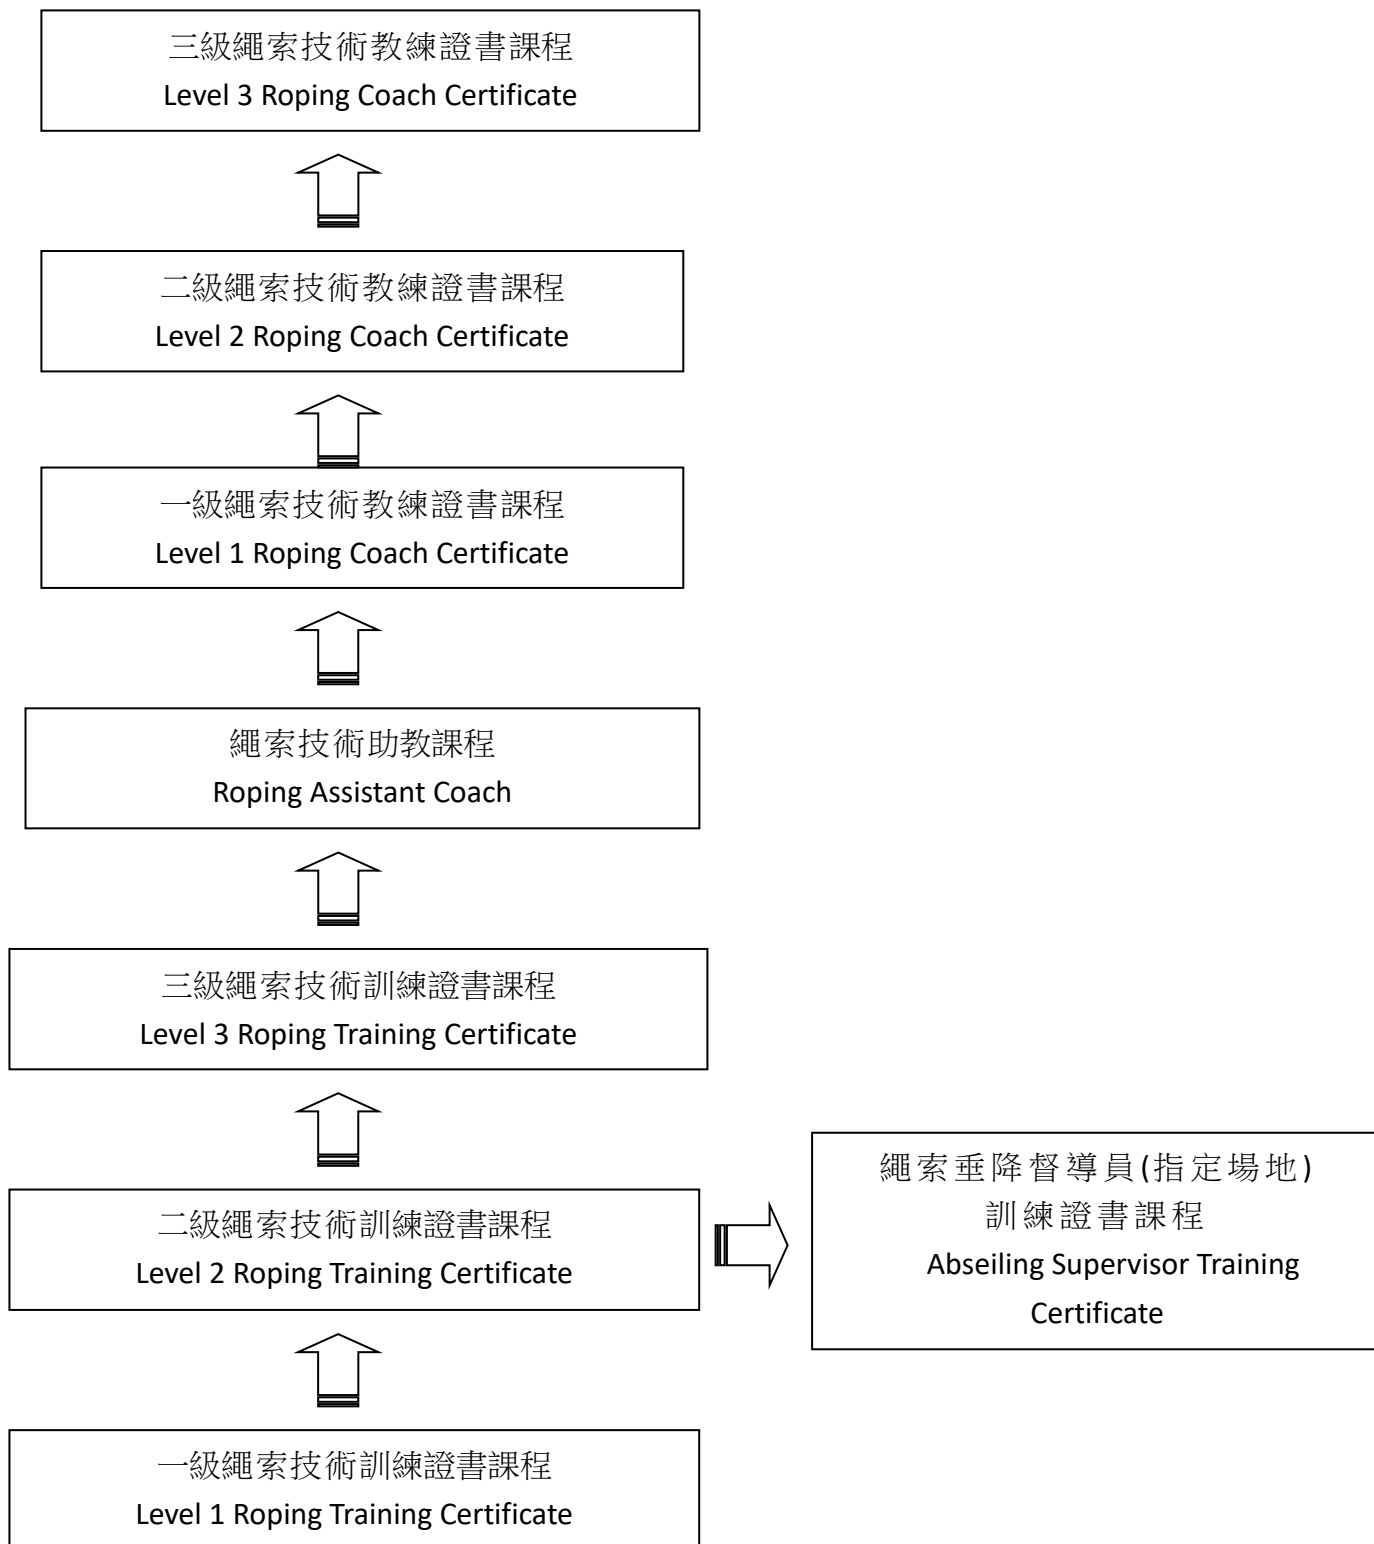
三級繩索技術教練證書課程
Level 3 Roping Coach Certificate

二級繩索技術教練證書課程
Level 2 Roping Coach Certificate

一級繩索技術教練證書課程
Level 1 Roping Coach Certificate

繩索技術助教課程
Roping Assistant Coach

三級繩索技術訓練證書課程
Level 3 Roping Training Certificate

二級繩索技術訓練證書課程
Level 2 Roping Training Certificate

繩索垂降督導員(指定場地)訓練證書課程
Abseiling Supervisor Training Certificate

一級繩索技術訓練證書課程
Level 1 Roping Training Certificate